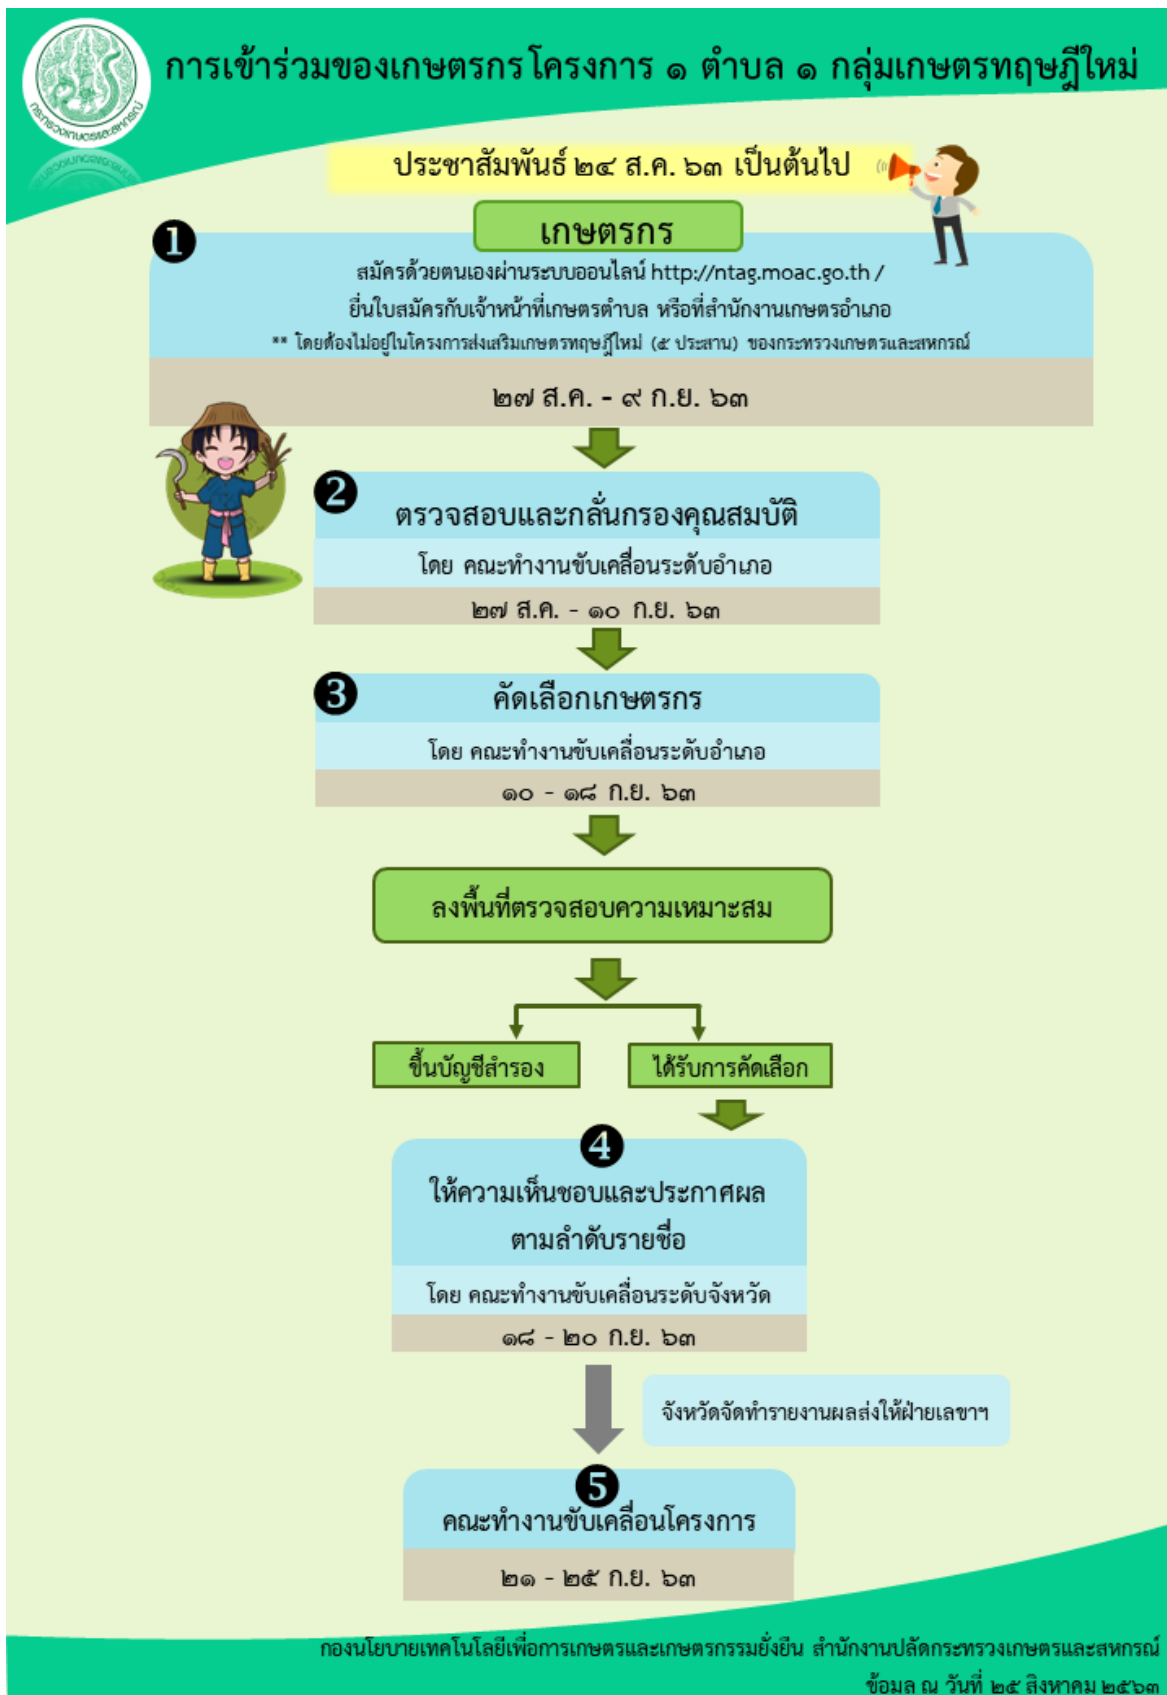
กระทรวงเกษตรและสหกรณ์

การเข้าร่วมของเกษตรกรโครงการ ๑ ตำบล ๑ กลุ่มเกษตรทฤษฎีใหม่

ประชาสัมพันธ์ ๒๔ ส.ค. ๖๓ เป็นต้นไป

1

เกษตรกร

สมัครด้วยตนเองผ่านระบบออนไลน์ http://ntag.moac.go.th / ยื่นใบสมัครกับเจ้าหน้าที่เกษตรตำบล หรือที่สำนักงานเกษตรอำเภอ

** โดยต้องไม่อยู่ในโครงการส่งเสริมเกษตรทฤษฎีใหม่ (๕ ประสาน) ของกระทรวงเกษตรและสหกรณ์

๒๗ ส.ค. - ๙ ก.ย. ๖๓

2

ตรวจสอบและกลั่นกรองคุณสมบัติ

โดย คณะทำงานขับเคลื่อนระดับอำเภอ

๒๗ ส.ค. - ๑๐ ก.ย. ๖๓

3

คัดเลือกเกษตรกร

โดย คณะทำงานขับเคลื่อนระดับอำเภอ

๑๐ - ๑๘ ก.ย. ๖๓

ลงพื้นที่ตรวจสอบความเหมาะสม

ขึ้นบัญชีสำรอง

ได้รับการคัดเลือก

4

ให้ความเห็นชอบและประกาศผล ตามลำดับรายชื่อ

โดย คณะทำงานขับเคลื่อนระดับจังหวัด

๑๘ - ๒๐ ก.ย. ๖๓

จังหวัดจัดทำรายงานผลส่งให้ฝ่ายเลขาฯ

5

คณะทำงานขับเคลื่อนโครงการ

๒๑ - ๒๕ ก.ย. ๖๓

กองนโยบายเทคโนโลยีเพื่อการเกษตรและเกษตรกรรมยั่งยืน สำนักงานปลัดกระทรวงเกษตรและสหกรณ์

ข้อมูล ณ วันที่ ๒๕ สิงหาคม ๒๕๖๓